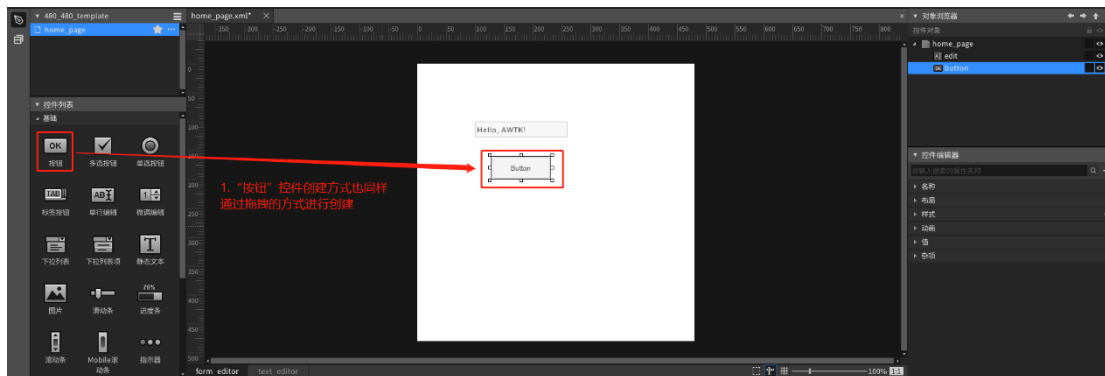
480_480_template
home_page
home_page.xml*
-150 -100 -50 0 50 100 150 200 250 300 350 400 450 500 550 600 650 700 750 800
0 50 100 150 200 250 300 350 400 450 500
控件列表
基础
OK
按钮
多选按钮
单选按钮
TAB
标签按钮
AB
单行编辑
1
微调编辑
下拉列表
下拉列表项
T
静态文本
图片
滑动条
70%
进度条
滚动条
Mobile滚动条
指示器
Hello, AWTK!
Button
1. "按钮"控件创建方式也同样通过拖拽的方式进行创建
form editor
text editor
100%
对象浏览器
控件对象
home_page
edit
button
控件编辑器
请输入搜索的属性名称
名称
布局
样式
动画
值
杂项